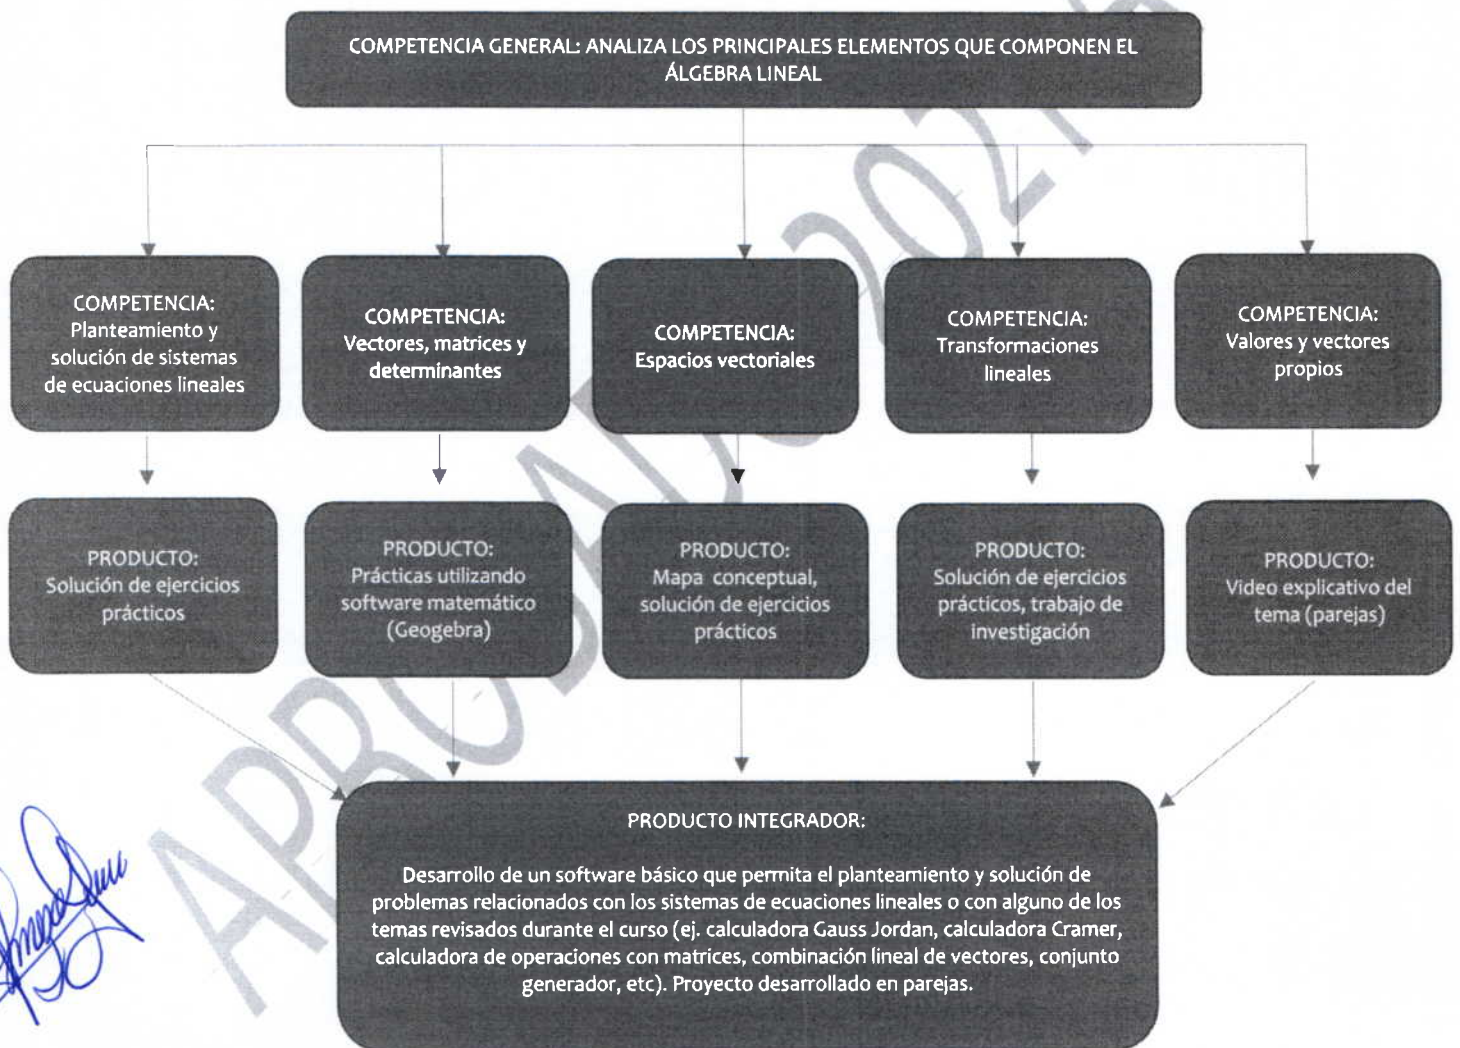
COMPETENCIA GENERAL: ANALIZA LOS PRINCIPALES ELEMENTOS QUE COMPONEN EL ÁLGEBRA LINEAL

COMPETENCIA: Planteamiento y solución de sistemas de ecuaciones lineales

COMPETENCIA: Vectores, matrices y determinantes

COMPETENCIA: Espacios vectoriales

COMPETENCIA: Transformaciones lineales

COMPETENCIA: Valores y vectores propios

PRODUCTO: Solución de ejercicios prácticos

PRODUCTO: Prácticas utilizando software matemático (Geogebra)

PRODUCTO: Mapa conceptual, solución de ejercicios prácticos

PRODUCTO: Solución de ejercicios prácticos, trabajo de investigación

PRODUCTO: Video explicativo del tema (parejas)

PRODUCTO INTEGRADOR:

Desarrollo de un software básico que permita el planteamiento y solución de problemas relacionados con los sistemas de ecuaciones lineales o con alguno de los temas revisados durante el curso (ej. calculadora Gauss Jordan, calculadora Cramer, calculadora de operaciones con matrices, combinación lineal de vectores, conjunto generador, etc). Proyecto desarrollado en parejas.

APROBADO 2021